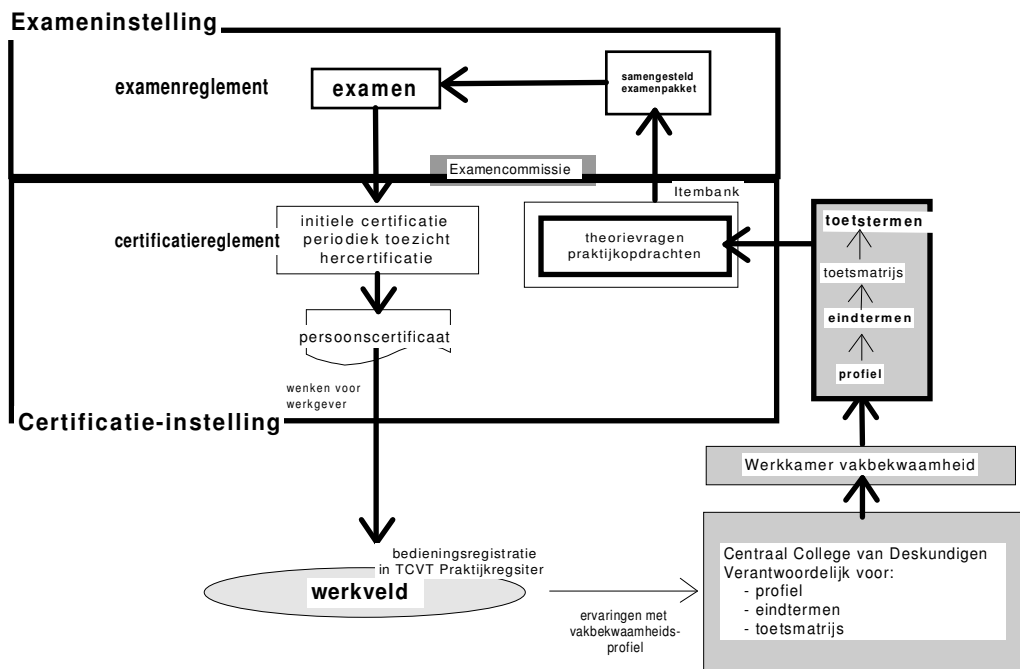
Exameninstelling

examenreglement

examen

samengesteld examenpakket

Examencommissie

Itembank

certificatiereglement

initiele certificatie
periodiek toezicht
hercertificatie

theorievragen
praktijkopdrachten

toetstermen

toetsmatrijs

eindtermen

profiel

persoonscertificaat

wenken voor werkgever

Certificatie-instelling

Werkkamer vakbekwaamheid

bedieningsregistratie in TCVT Praktijkregsiter

werkveld

ervaringen met vakbekwaamheidsprofiel

Centraal College van Deskundigen
Verantwoordelijk voor:
- profiel
- eindtermen
- toetsmatrijs